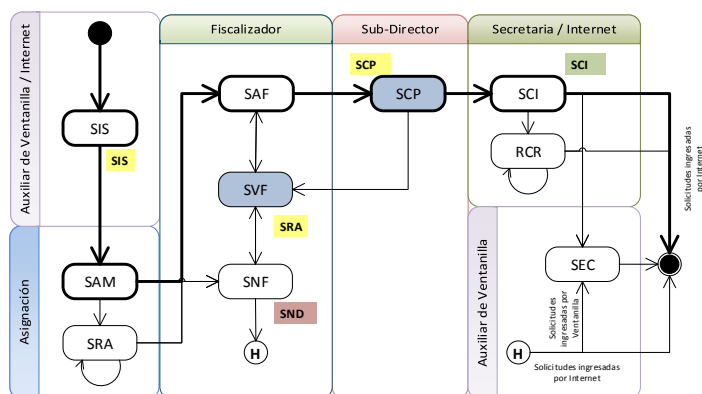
Auxiliar de Ventanilla / Internet

Fiscalizador

Sub-Director

Secretaria / Internet

SIS

SIS

SAF

SCP

SCP

SCI

SCI

RCR

Solicitudes ingresadas por Internet

SVF

SRA

Asignación

SAM

SNF

SND

SRA

H

Auxiliar de Ventanilla

SEC

Solicitudes ingresadas por Ventanilla

H

Solicitudes ingresadas por Internet